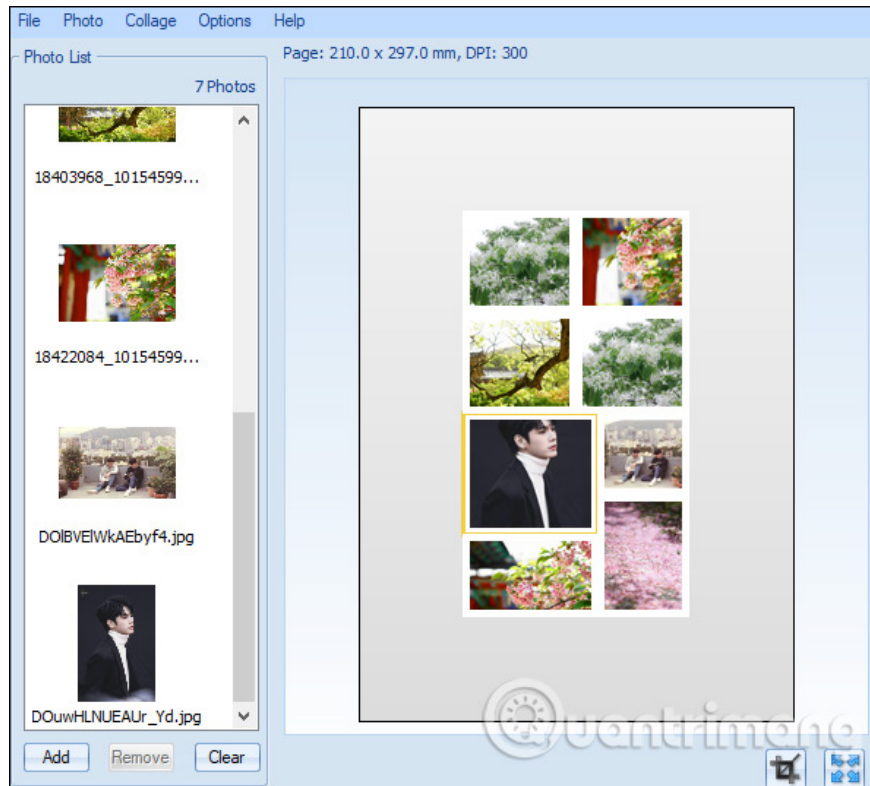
File Photo Collage Options Help

Photo List

7 Photos

18403968_10154599...

18422084_10154599...

DOlBVElWkAEbyf4.jpg

DOuwHLNUEAUr_Yd.jpg

Add Remove Clear

Page: 210.0 x 297.0 mm, DPI: 300

Quantrimang